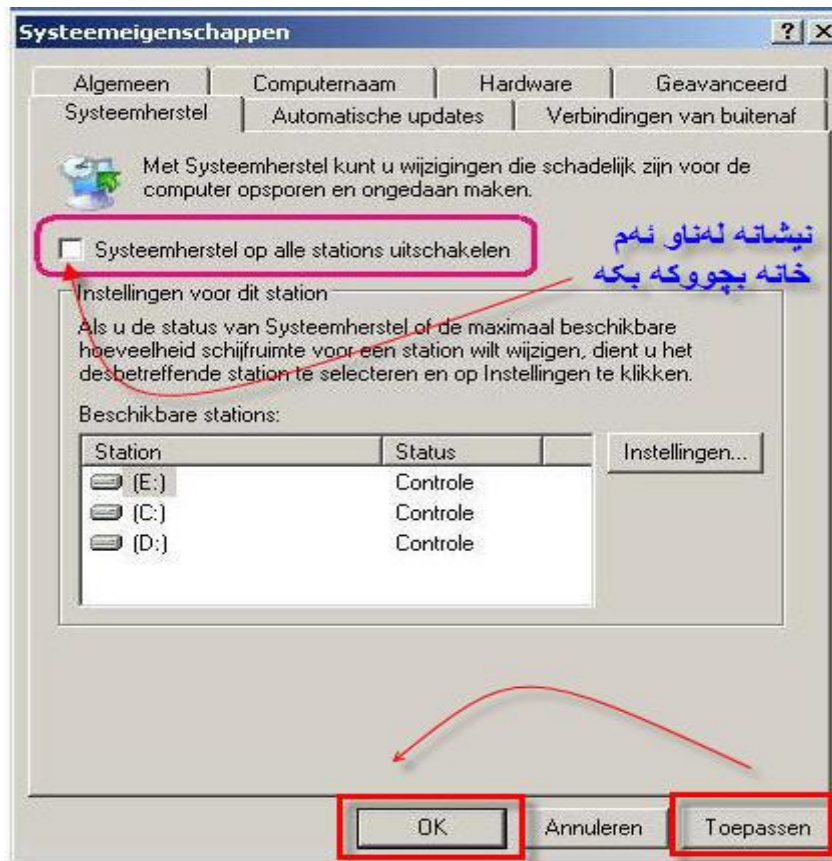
Systeemeigenschappen

? X

Algemeen | Computernaam | Hardware | Geavanceerd

Systeemherstel | Automatische updates | Verbindingen van buitenaf

Met Systeemherstel kunt u wijzigingen die schadelijk zijn voor de computer opsporen en ongedaan maken.

Systeemherstel op alle stations uitschakelen

نيشانه لەناو ئەم خانه بچووکه بکه

Instellingen voor dit station

Als u de status van Systeemherstel of de maximaal beschikbare hoeveelheid schijfruimte voor een station wilt wijzigen, dient u het desbetreffende station te selecteren en op Instellingen te klikken.

Beschikbare stations:

| Station | Status |
|---|---|
| (E:) | Controle |
| (C:) | Controle |
| (D:) | Controle |

Instellingen...

OK | Annuleren | Toepassen